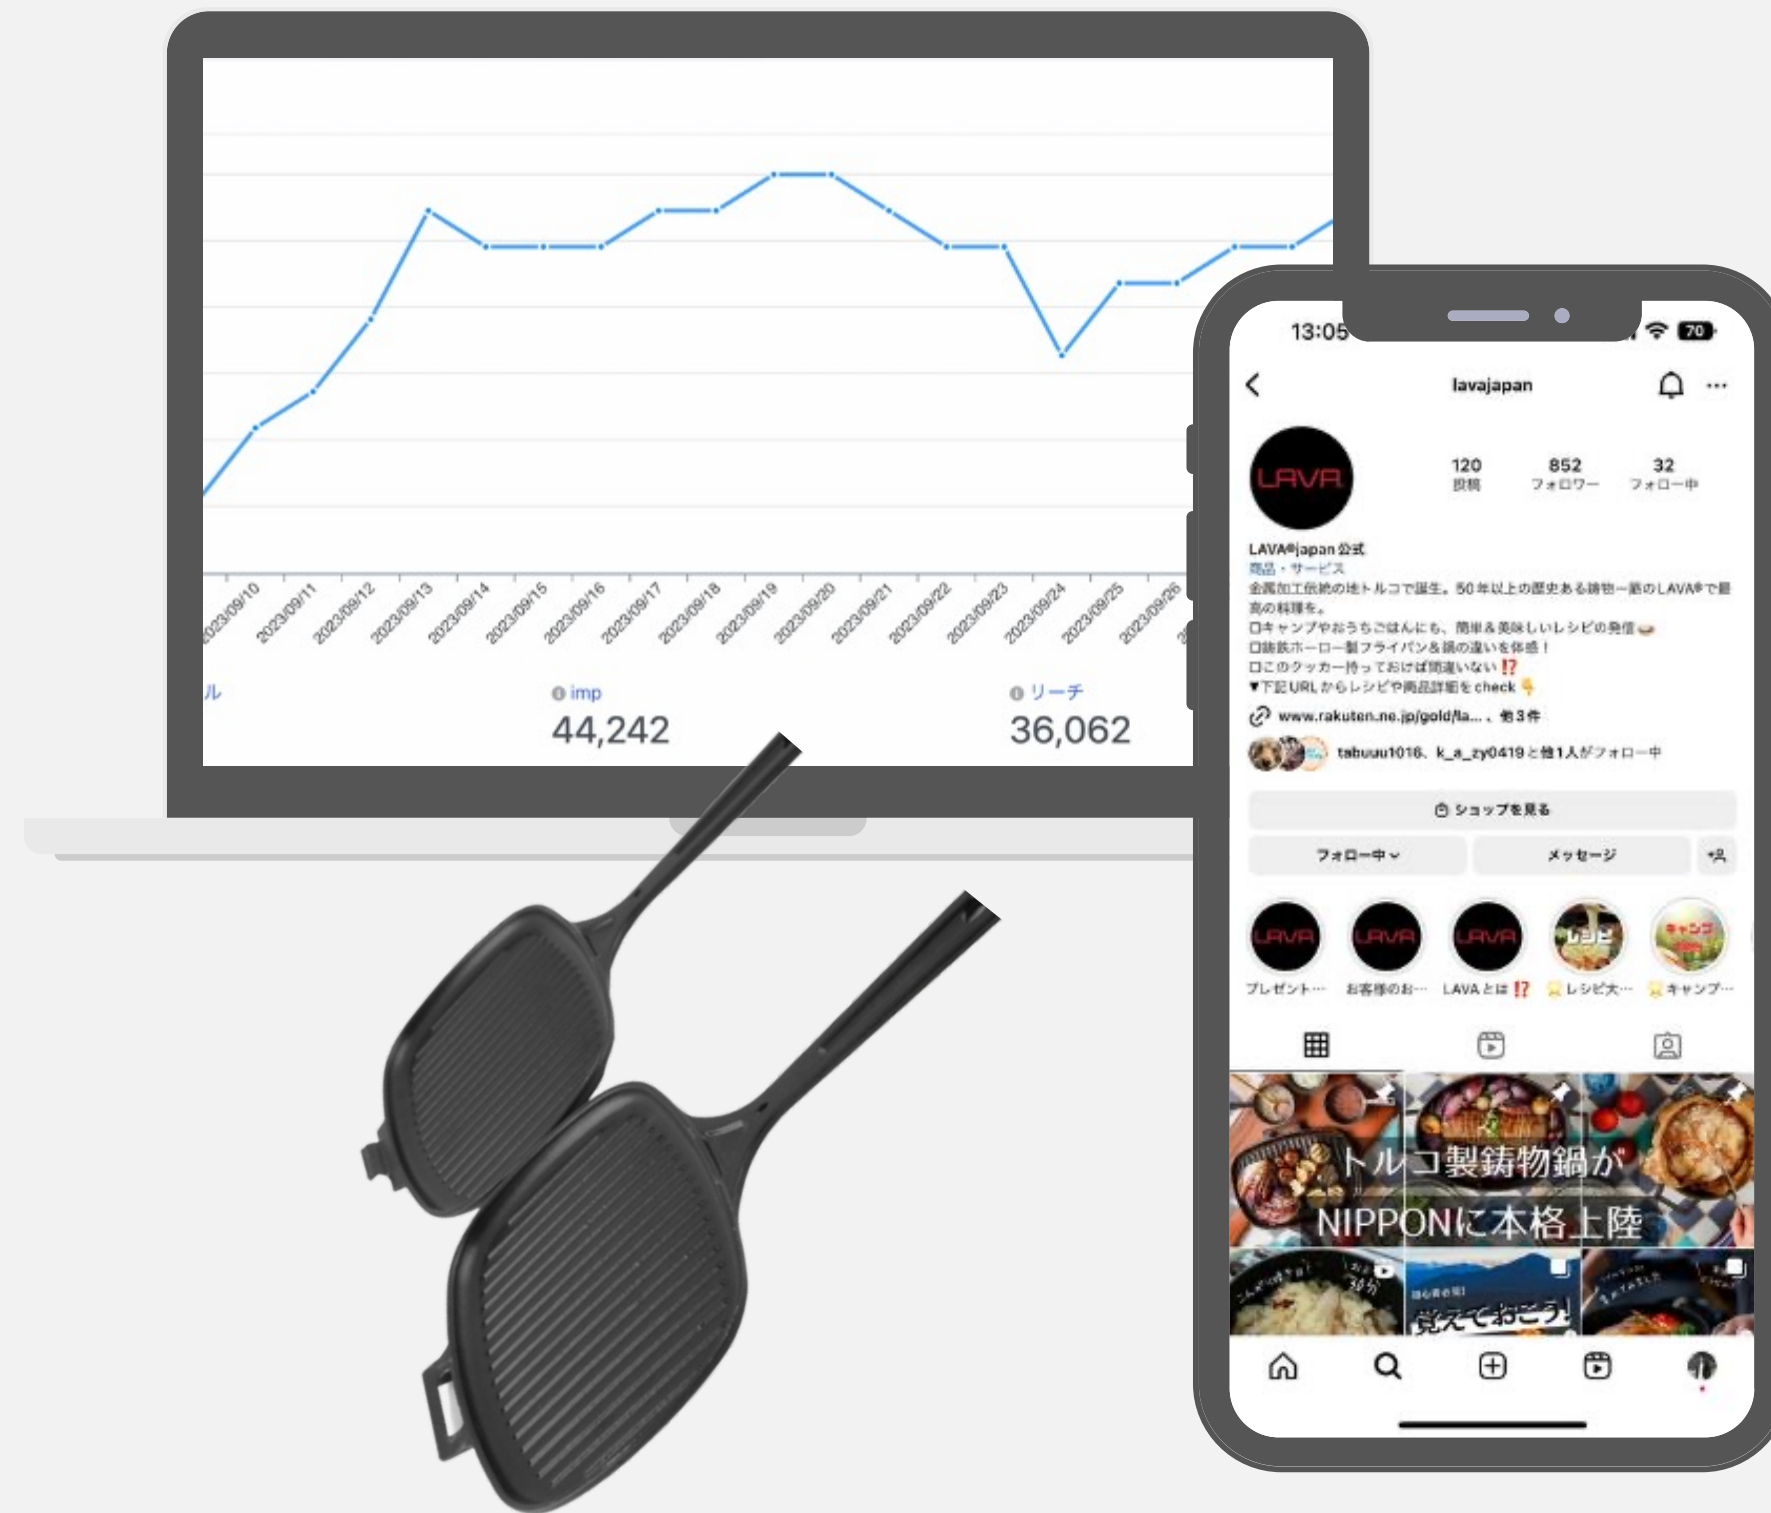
2023/09/10
2023/09/11
2023/09/12
2023/09/13
2023/09/14
2023/09/15
2023/09/16
2023/09/17
2023/09/18
2023/09/19
2023/09/20
2023/09/21
2023/09/22
2023/09/23
2023/09/24
2023/09/25
2023/09/26

ル

imp
44,242

リーチ
36,062

13:05

70

lavajapan

LAVA

120
投稿

852
フォロワー

32
フォロー中

LAVA®japan 公式
商品・サービス
金属加工伝統の地トルコで誕生。50年以上の歴史ある鋳物一筋のLAVA®で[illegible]
□キャンプやおうちごはんにも、簡単＆美味しいレシピの発信
□鋳鉄ホーロー製フライパン＆鍋の違いを体感！
□このクッカー持っておけば間違いない⁉️
▼下記URLからレシピや商品詳細をcheck
www.rakuten.ne.jp/gold/la... 、他3件
tabuuu1016、k_a_zy0419と他1人がフォロー中

ショップを見る
フォロー中
メッセージ

プレゼント…
お客様のお…
LAVAとは⁉️
レシピ大…
キャンプ…

トルコ製鋳物鍋が
NIPPONに本格上陸
覚えておこう!